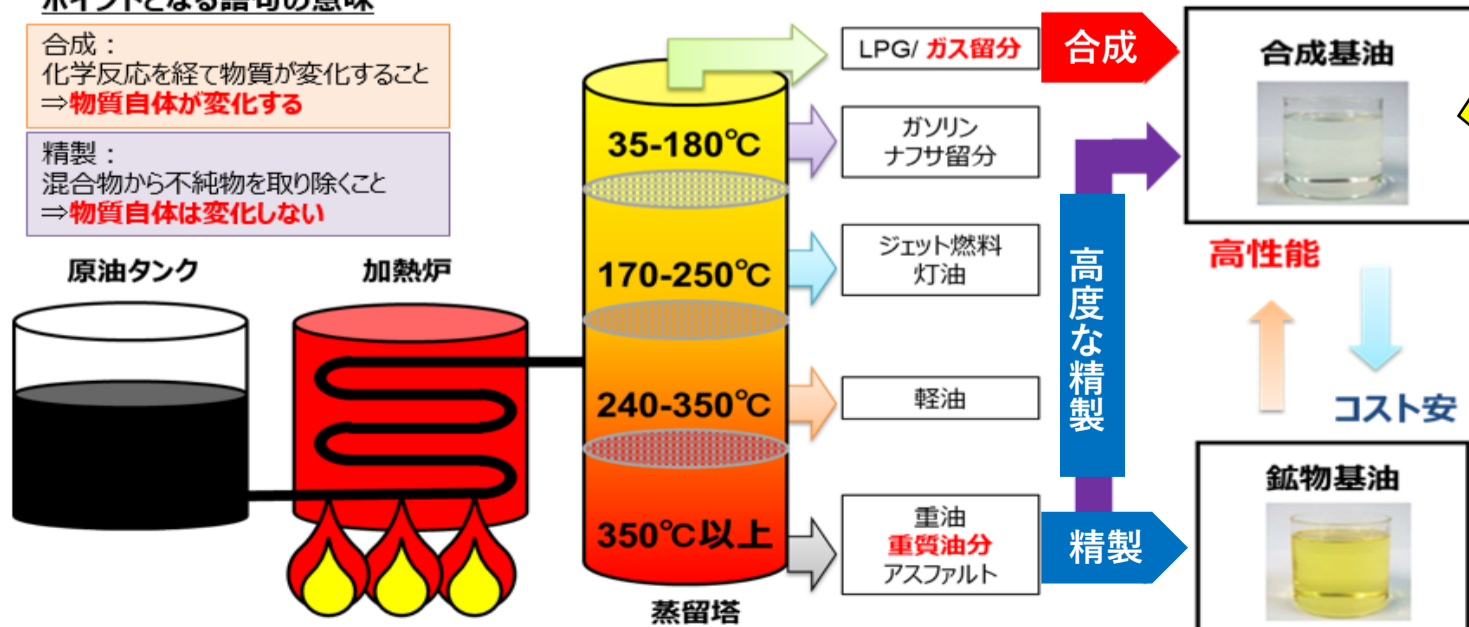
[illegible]

合成：
化学反応を経て物質が変化すること
⇒物質自体が変化する

精製：
混合物から不純物を取り除くこと
⇒物質自体は変化しない

原油タンク

加熱炉

35-180℃

170-250℃

240-350℃

350℃以上

蒸留塔

LPG/ ガス留分

ガソリン
ナフサ留分

ジェット燃料
灯油

軽油

重油
重質油分
アスファルト

合成

高度な精製

精製

合成基油

高性能

コスト安

鉱物基油